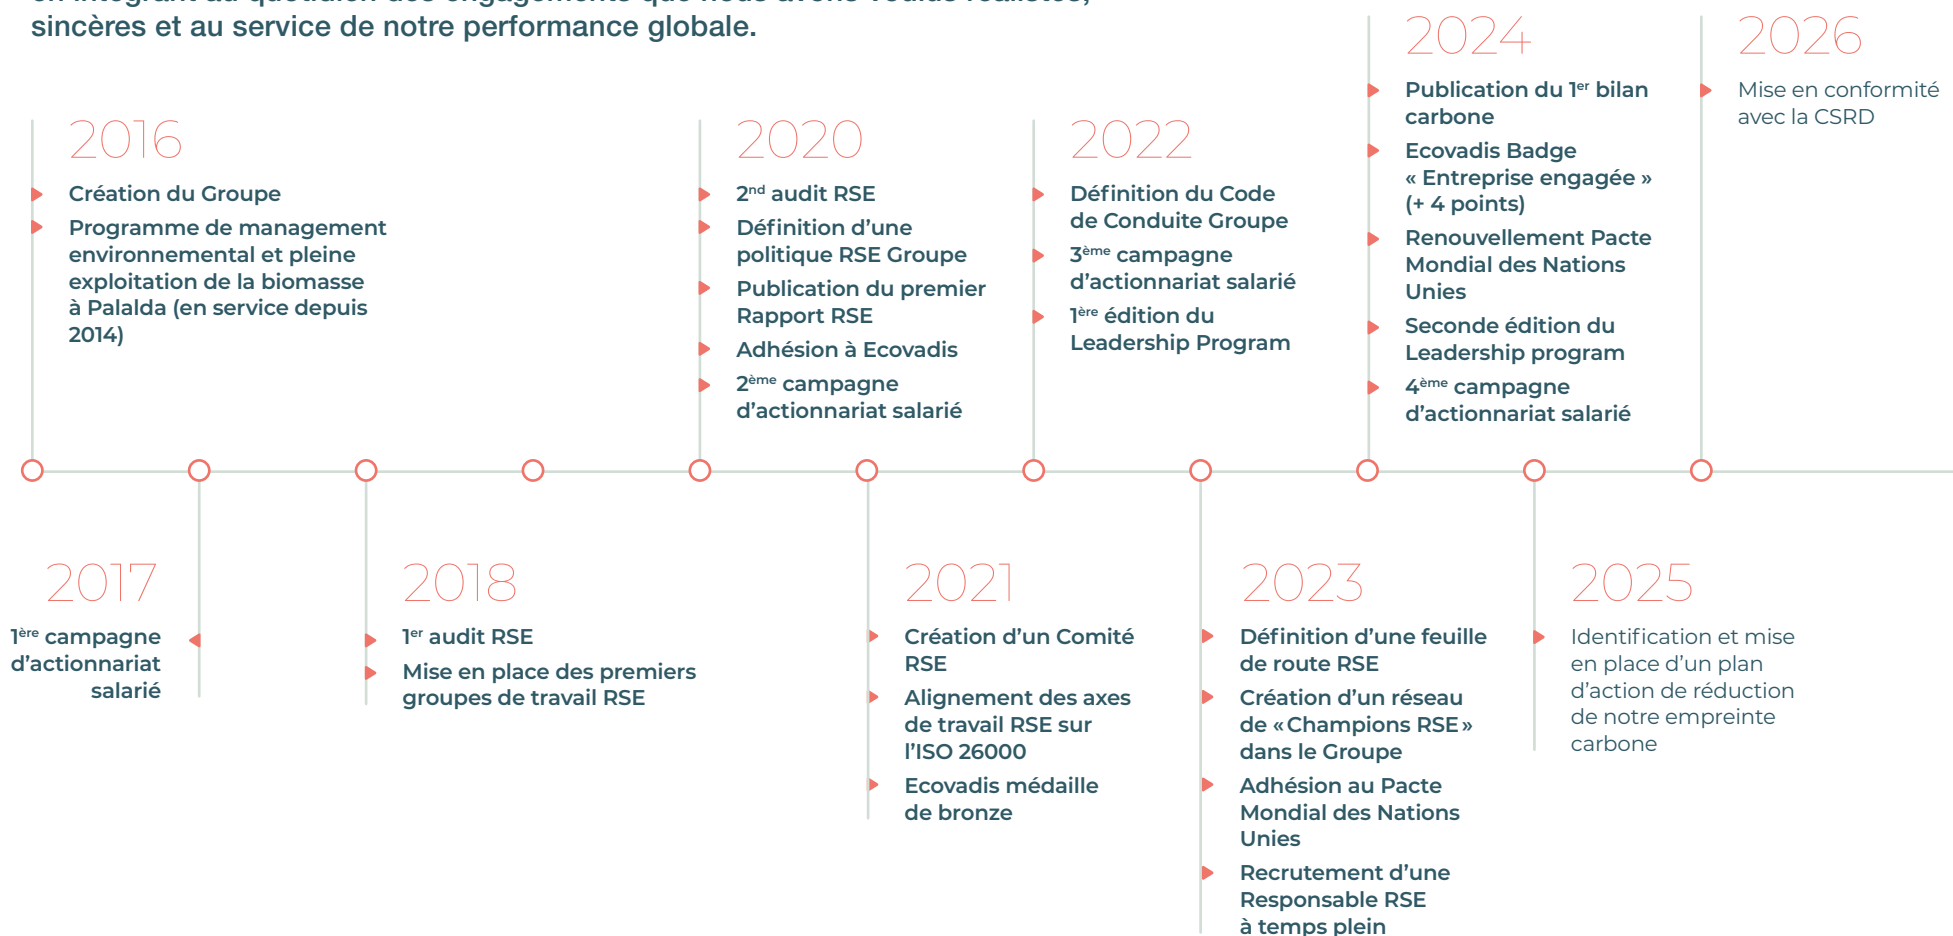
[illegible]
sincères et au service de notre performance globale.

2016

Création du Groupe

Programme de management environnemental et pleine exploitation de la biomasse à Palalda (en service depuis 2014)

2020

2nd audit RSE

Définition d'une politique RSE Groupe

Publication du premier Rapport RSE

Adhésion à Ecovadis

2ème campagne d'actionnariat salarié

2022

Définition du Code de Conduite Groupe

3ème campagne d'actionnariat salarié

1ère édition du Leadership Program

2024

Publication du 1er bilan carbone

Ecovadis Badge « Entreprise engagée » (+ 4 points)

Renouvellement Pacte Mondial des Nations Unies

Seconde édition du Leadership program

4ème campagne d'actionnariat salarié

2026

Mise en conformité avec la CSRD

2017

1ère campagne d'actionnariat salarié

2018

1er audit RSE

Mise en place des premiers groupes de travail RSE

2021

Création d'un Comité RSE

Alignement des axes de travail RSE sur l'ISO 26000

Ecovadis médaille de bronze

2023

Définition d'une feuille de route RSE

Création d'un réseau de « Champions RSE » dans le Groupe

Adhésion au Pacte Mondial des Nations Unies

Recrutement d'une Responsable RSE à temps plein

2025

Identification et mise en place d'un plan d'action de réduction de notre empreinte carbone